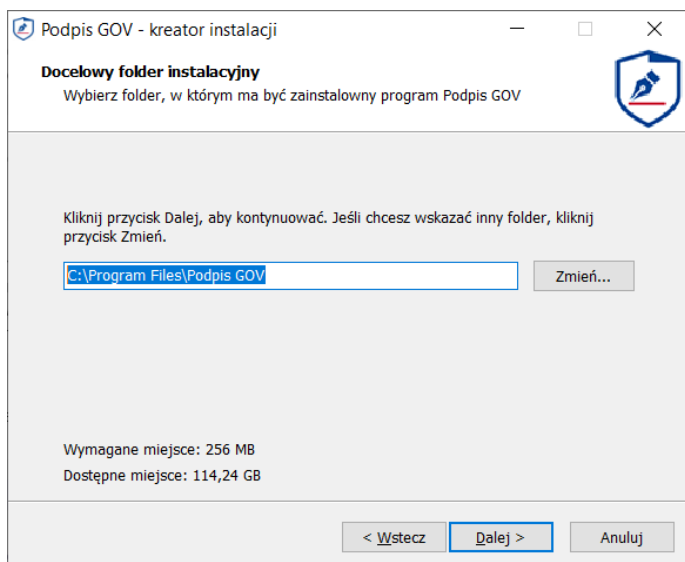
Podpis GOV - kreator instalacji

Docelowy folder instalacyjny
Wybierz folder, w którym ma być zainstalowny program Podpis GOV

Kliknij przycisk Dalej, aby kontynuować. Jeśli chcesz wskazać inny folder, kliknij przycisk Zmień.

C:\Program Files\Podpis GOV

Zmień...

Wymagane miejsce: 256 MB
Dostępne miejsce: 114,24 GB

< Wstecz

Dalej >

Anuluj